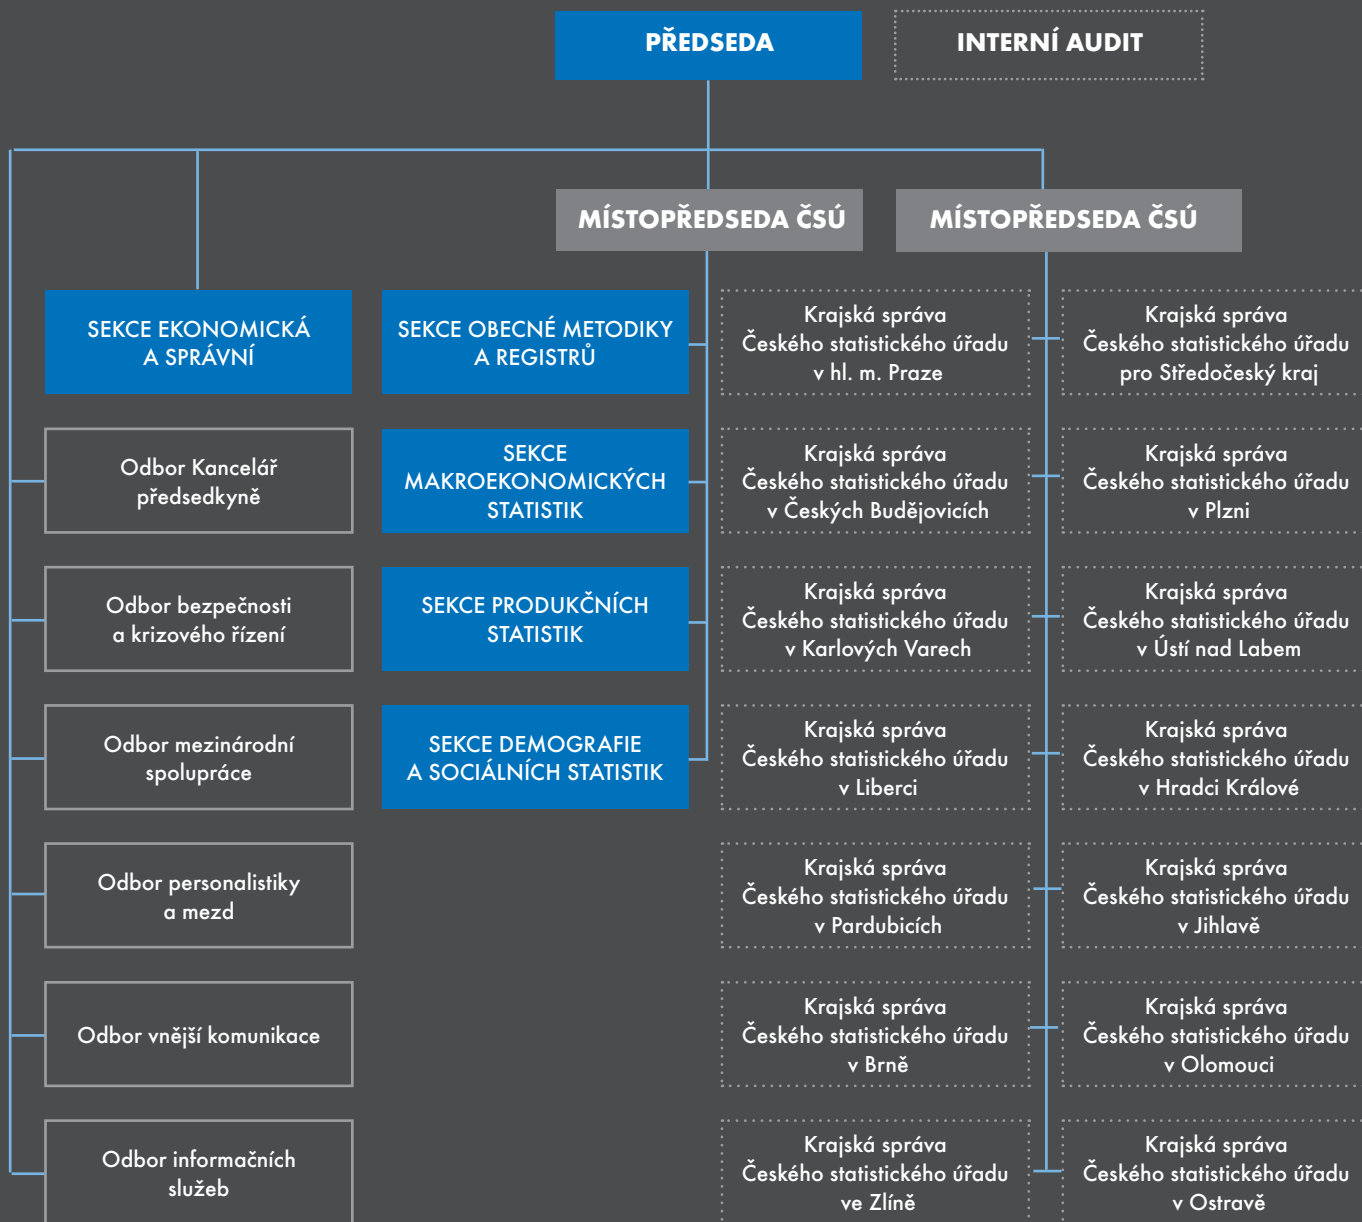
PŘEDSEDA

INTERNÍ AUDIT

MÍSTOPŘEDSEDA ČSÚ

MÍSTOPŘEDSEDA ČSÚ

SEKCE EKONOMICKÁ A SPRÁVNÍ

Odbor Kancelář předsedkyně

Odbor bezpečnosti a krizového řízení

Odbor mezinárodní spolupráce

Odbor personalistiky a mezd

Odbor vnější komunikace

Odbor informačních služeb

SEKCE OBECNÉ METODIKY A REGISTRŮ

SEKCE MAKROEKONOMICKÝCH STATISTIK

SEKCE PRODUKČNÍCH STATISTIK

SEKCE DEMOGRAFIE A SOCIÁLNÍCH STATISTIK

Krajská správa Českého statistického úřadu v hl. m. Praze

Krajská správa Českého statistického úřadu v Českých Budějovicích

Krajská správa Českého statistického úřadu v Karlových Varech

Krajská správa Českého statistického úřadu v Liberci

Krajská správa Českého statistického úřadu v Pardubicích

Krajská správa Českého statistického úřadu v Brně

Krajská správa Českého statistického úřadu ve Zlíně

Krajská správa Českého statistického úřadu pro Středočeský kraj

Krajská správa Českého statistického úřadu v Plzni

Krajská správa Českého statistického úřadu v Ústí nad Labem

Krajská správa Českého statistického úřadu v Hradci Králové

Krajská správa Českého statistického úřadu v Jihlavě

Krajská správa Českého statistického úřadu v Olomouci

Krajská správa Českého statistického úřadu v Ostravě